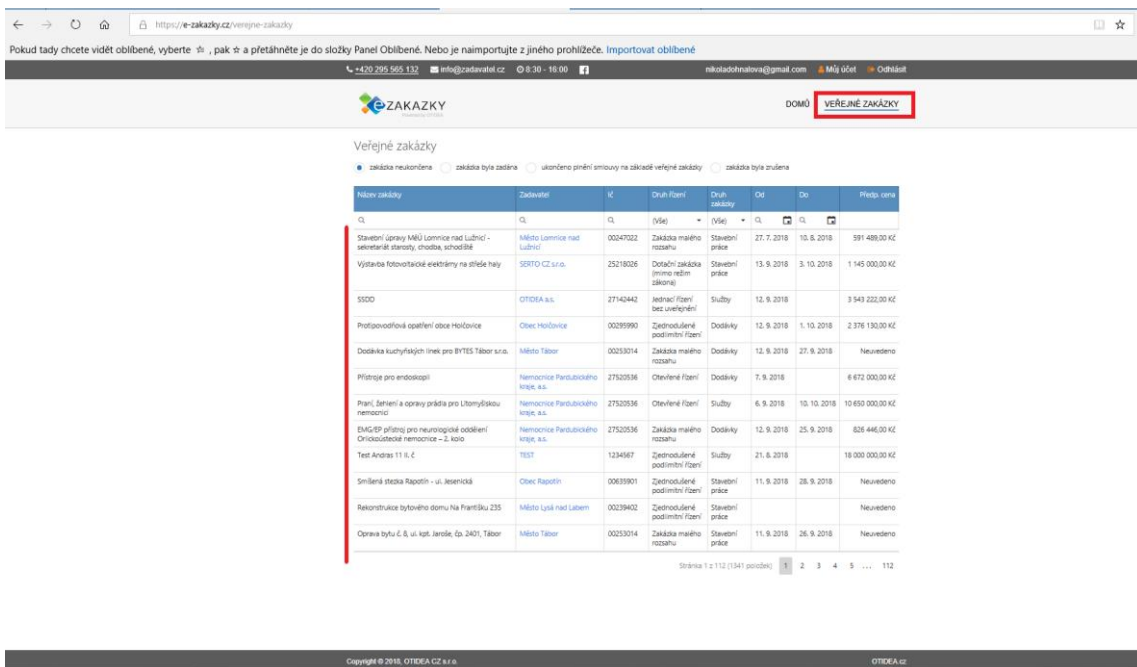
https://e-zakazky.cz/verejne-zakazky

Pokud tady chcete vidět oblíbené, vyberte ☆ , pak ☆ a přetáhněte je do složky Panel Oblíbené. Nebo je naimportujte z jiného prohlížeče. Importovat oblíbené

+420 295 565 132 info@zadavatel.cz 8:30 - 16:00 nikoladohnalova@gmail.com Můj účet Odhlásit

eZAKAZKY

DOMŮ VEŘEJNÉ ZAKÁZKY

Veřejné zakázky

zakázka neukončena zakázka byla zadána ukončeno plnění smlouvy na základě veřejné zakázky zakázka byla zrušena

| Název zakázky | Zadavatel | IČ | Druh řízení | Druh zakázky | Od | Do | Předp. cena |
|---|---|---|---|---|---|---|---|
| | | | (Vše) | (Vše) | | | |
| Stavební úpravy MěÚ Lomnice nad Lužnicí - sekretariát starosty, chodba, schodiště | Město Lomnice nad Lužnicí | 00247022 | Zakázka malého rozsahu | Stavební práce | 27. 7. 2018 | 10. 8. 2018 | 591 489,00 Kč |
| Výstavba fotovoltaické elektrárny na střeše haly | SERTO CZ s.r.o. | 25218026 | Dotační zakázka (mimo režim zákona) | Stavební práce | 13. 9. 2018 | 3. 10. 2018 | 1 145 000,00 Kč |
| SSDD | OTIDEA a.s. | 27142442 | Jednací řízení bez uveřejnění | Služby | 12. 9. 2018 | | 3 543 222,00 Kč |
| Protipovodňová opatření obce Holčovice | Obec Holčovice | 00295990 | Zjednodušené podlimitní řízení | Dodávky | 12. 9. 2018 | 1. 10. 2018 | 2 376 130,00 Kč |
| Dodávka kuchyňských linek pro BYTES Tábor s.r.o. | Město Tábor | 00253014 | Zakázka malého rozsahu | Dodávky | 12. 9. 2018 | 27. 9. 2018 | Neuvedeno |
| Přístroje pro endoskopii | Nemocnice Pardubického kraje, a.s. | 27520536 | Otevřené řízení | Dodávky | 7. 9. 2018 | | 6 672 000,00 Kč |
| Praní, žehlení a opravy prádla pro Litomyšlskou nemocnici | Nemocnice Pardubického kraje, a.s. | 27520536 | Otevřené řízení | Služby | 6. 9. 2018 | 10. 10. 2018 | 10 650 000,00 Kč |
| EMG/EP přístroj pro neurologické oddělení Orlickoústecké nemocnice – 2. kolo | Nemocnice Pardubického kraje, a.s. | 27520536 | Zakázka malého rozsahu | Dodávky | 12. 9. 2018 | 25. 9. 2018 | 826 446,00 Kč |
| Test Andras 11 II. č | TEST | 1234567 | Zjednodušené podlimitní řízení | Služby | 21. 8. 2018 | | 18 000 000,00 Kč |
| Smíšená stezka Rapotín - ul. Jesenická | Obec Rapotín | 00635901 | Zjednodušené podlimitní řízení | Stavební práce | 11. 9. 2018 | 28. 9. 2018 | Neuvedeno |
| Rekonstrukce bytového domu Na Františku 235 | Město Lysá nad Labem | 00239402 | Zjednodušené podlimitní řízení | Stavební práce | | | Neuvedeno |
| Oprava bytu č. 8, ul. kpt. Jaroše, čp. 2401, Tábor | Město Tábor | 00253014 | Zakázka malého rozsahu | Stavební práce | 11. 9. 2018 | 26. 9. 2018 | Neuvedeno |

Stránka 1 z 112 (1341 položek) 1 2 3 4 5 ... 112

Copyright © 2018, OTIDEA CZ s.r.o. OTIDEA.cz